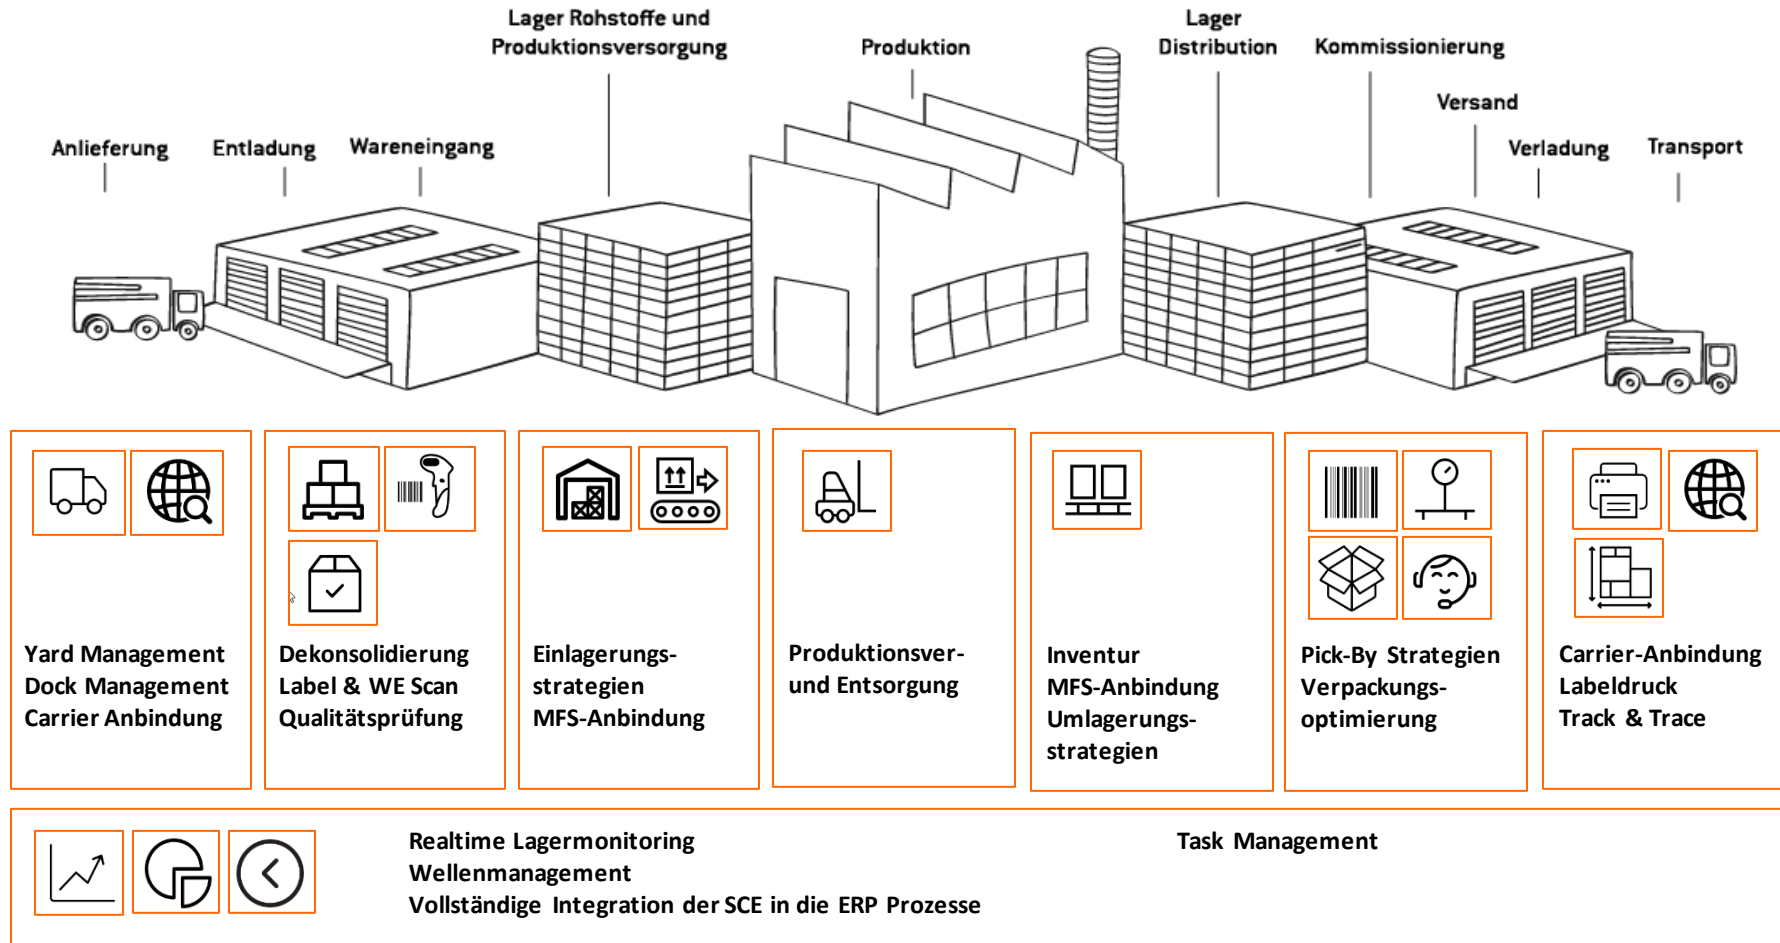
Lager Rohstoffe und Produktionsversorgung

Produktion

Lager Distribution

Kommissionierung

Versand

Anlieferung

Entladung

Wareneingang

Verladung

Transport

Yard Management
Dock Management
Carrier Anbindung

Dekonsolidierung
Label & WE Scan
Qualitätsprüfung

Einlagerungsstrategien
MFS-Anbindung

Produktionsver- und Entsorgung

Inventur
MFS-Anbindung
Umlagerungsstrategien

Pick-By Strategien
Verpackungsoptimierung

Carrier-Anbindung
Labeldruck
Track & Trace

Realtime Lagermonitoring
Wellenmanagement
Vollständige Integration der SCE in die ERP Prozesse

Task Management